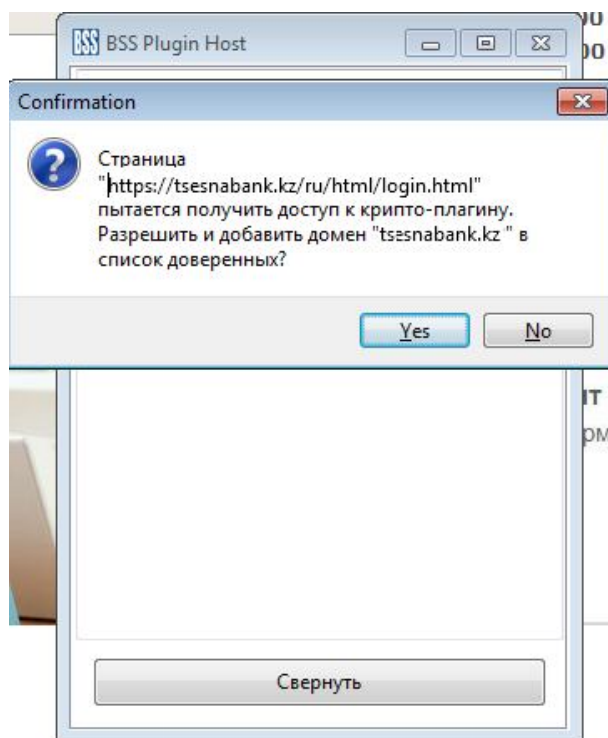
BSS Plugin Host

Confirmation

Страница "https://tsesnabank.kz/ru/html/login.html" пытается получить доступ к крипто-плагину. Разрешить и добавить домен "tsesnabank.kz " в список доверенных?

Yes

No

Свернуть